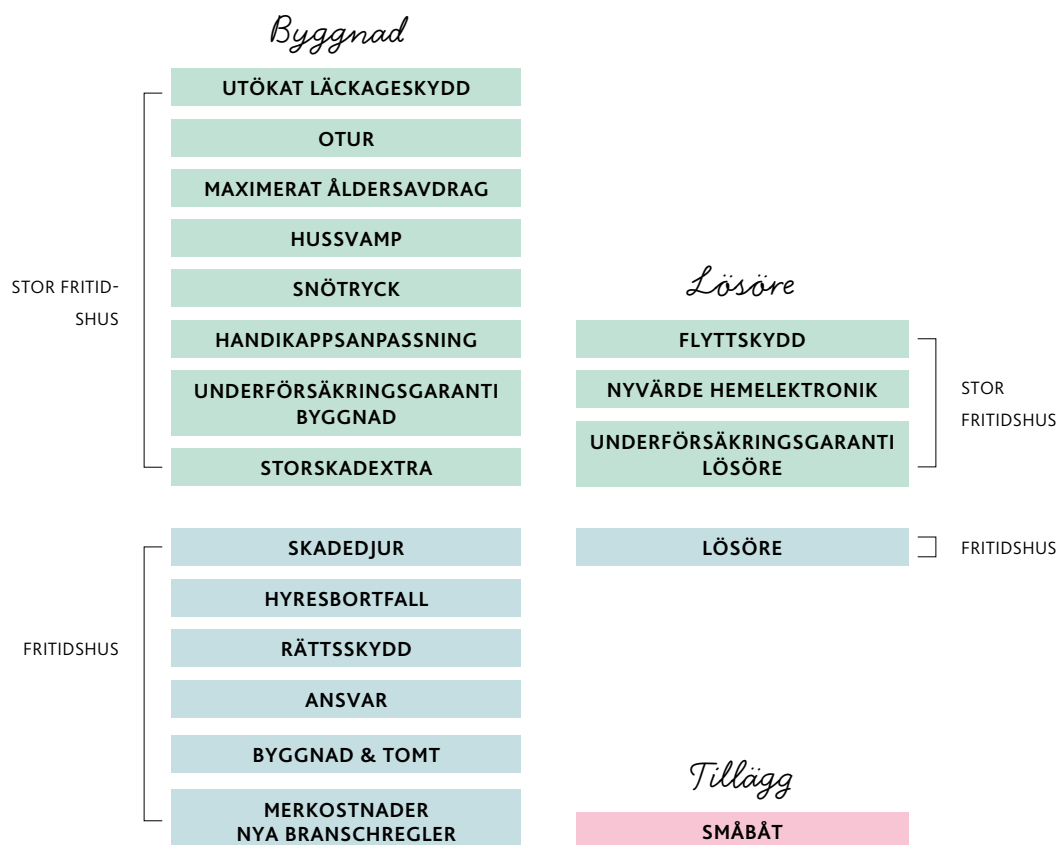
Byggnad

STOR FRITIDSHUS

UTÖKAT LÄCKAGESKYDD

OTUR

MAXIMERAT ÅLDERSAVDRAG

HUSSVAMP

SNÖTRYCK

HANDIKAPPSANPASSNING

UNDERFÖRSÄKRINGSGARANTI BYGGNAD

STORSKADEXTRA

FRITIDSHUS

SKADEDJUR

HYRESBORTFALL

RÄTTSSKYDD

ANSVAR

BYGGNAD & TOMT

MERKOSTNADER NYA BRANSCHREGLER

Lösöre

FLYTTSKYDD

NYVÄRDE HEMELEKTRONIK

UNDERFÖRSÄKRINGSGARANTI LÖSÖRE

STOR FRITIDSHUS

LÖSÖRE

FRITIDSHUS

Tillägg

SMÅBÅT